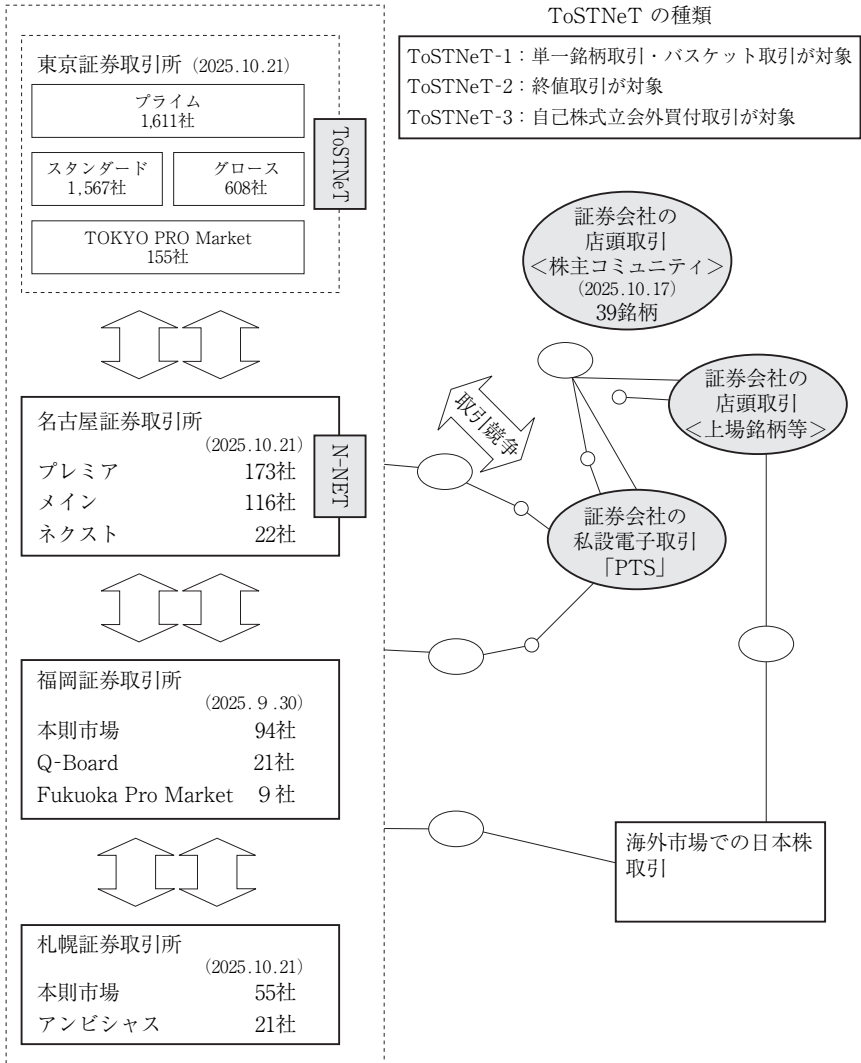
東京証券取引所（2025.10.21）

プライム
1,611社

スタンダード
1,567社

グロース
608社

TOKYO PRO Market
155社

ToSTNeT

ToSTNeT の種類

ToSTNeT-1：単一銘柄取引・バスケット取引が対象
ToSTNeT-2：終値取引が対象
ToSTNeT-3：自己株式立会外買付取引が対象

証券会社の
店頭取引
＜株主コミュニティ＞
（2025.10.17）
39銘柄

証券会社の
店頭取引
＜上場銘柄等＞

取引競争

名古屋証券取引所
（2025.10.21）
プレミア 173社
メイン 116社
ネクスト 22社

N-NET

証券会社の
私設電子取引
「PTS」

福岡証券取引所
（2025. 9 .30）
本則市場 94社
Q-Board 21社
Fukuoka Pro Market 9社

海外市場での日本株取引

札幌証券取引所
（2025.10.21）
本則市場 55社
アンビシャス 21社